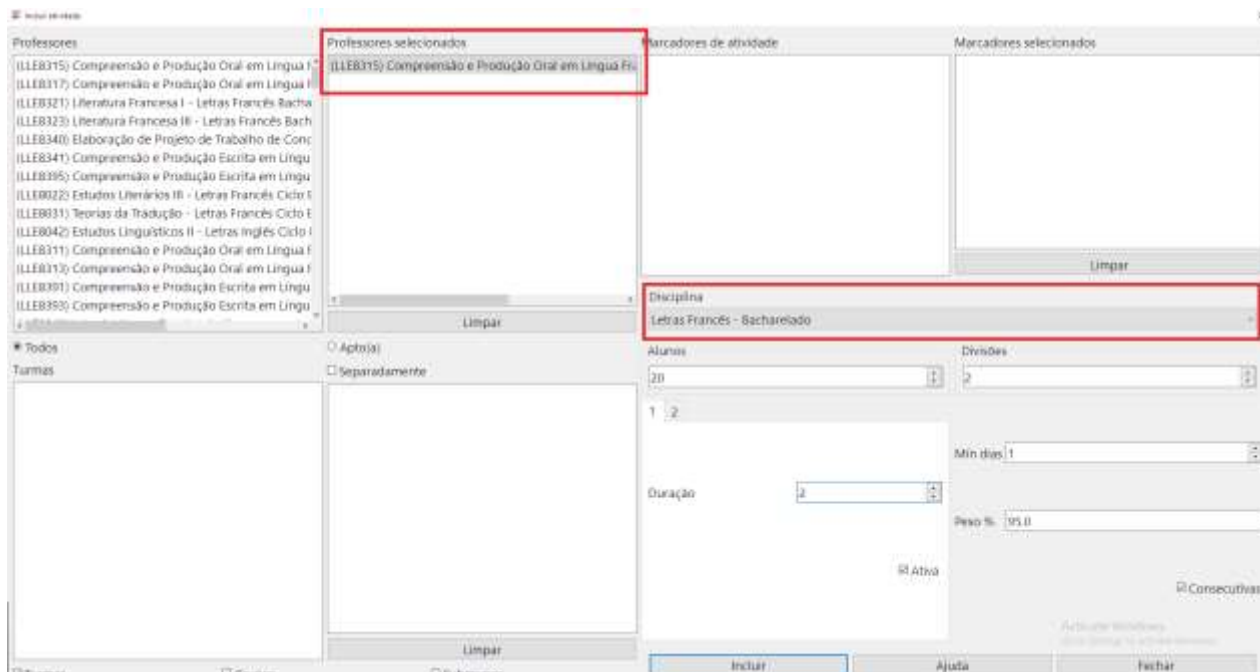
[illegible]

Professores

(LLEB315) Compreensão e Produção Oral em Língua F
(LLEB317) Compreensão e Produção Oral em Língua F
(LLEB321) Literatura Francesa I - Letras Francês Bacha
(LLEB323) Literatura Francesa III - Letras Francês Bach
(LLEB340) Elaboração de Projeto de Trabalho de Conc
(LLEB341) Compreensão e Produção Escrita em Língu
(LLEB395) Compreensão e Produção Escrita em Língu
(LLEB022) Estudos Literários III - Letras Francês Ciclo I
(LLEB031) Teorias da Tradução - Letras Francês Ciclo I
(LLEB042) Estudos Linguísticos II - Letras Inglês Ciclo I
(LLEB311) Compreensão e Produção Oral em Língua F
(LLEB313) Compreensão e Produção Oral em Língua F
(LLEB391) Compreensão e Produção Escrita em Língu
(LLEB393) Compreensão e Produção Escrita em Língu

Todos

Turmas

Professores selecionados

(LLEB315) Compreensão e Produção Oral em Língua Fr

Limpar

Apto(a)

Separadamente

Limpar

Marcadores de atividade

Marcadores selecionados

Limpar

Disciplina

Letras Francês - Bacharelado

Alunos

20

Divisões

2

1 2

Duração

2

Min dias 1

Peso % 95.0

Ativa

Consecutivas

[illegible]

Incluir

Ajuda

Fechar